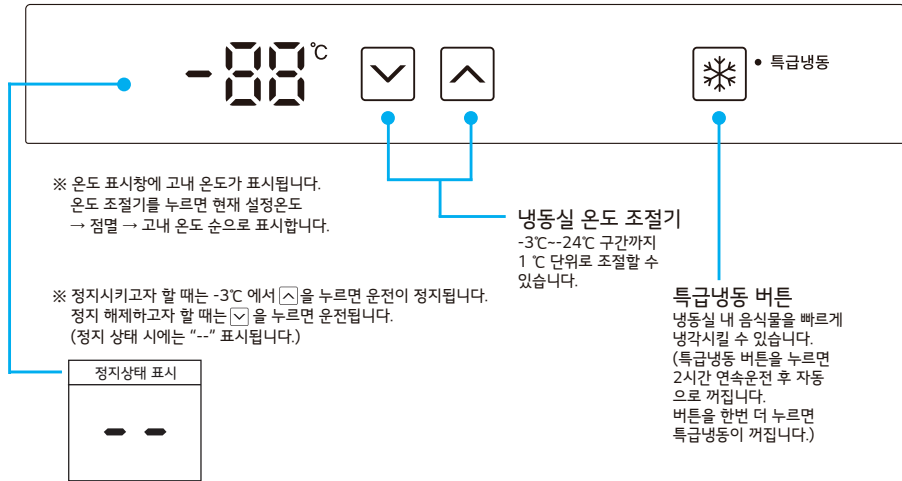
-88 ℃

• 특급냉동

※ 온도 표시창에 고내 온도가 표시됩니다. 온도 조절기를 누르면 현재 설정온도 → 점멸 → 고내 온도 순으로 표시합니다.

냉동실 온도 조절기
-3℃~-24℃ 구간까지 1 ℃ 단위로 조절할 수 있습니다.

※ 정지시키고자 할 때는 -3℃ 에서 ∧ 을 누르면 운전이 정지됩니다. 정지 해제하고자 할 때는 ∨ 을 누르면 운전됩니다. (정지 상태 시에는 "--" 표시됩니다.)

특급냉동 버튼
냉동실 내 음식물을 빠르게 냉각시킬 수 있습니다. (특급냉동 버튼을 누르면 2시간 연속운전 후 자동으로 꺼집니다. 버튼을 한번 더 누르면 특급냉동이 꺼집니다.)

정지상태 표시

- -